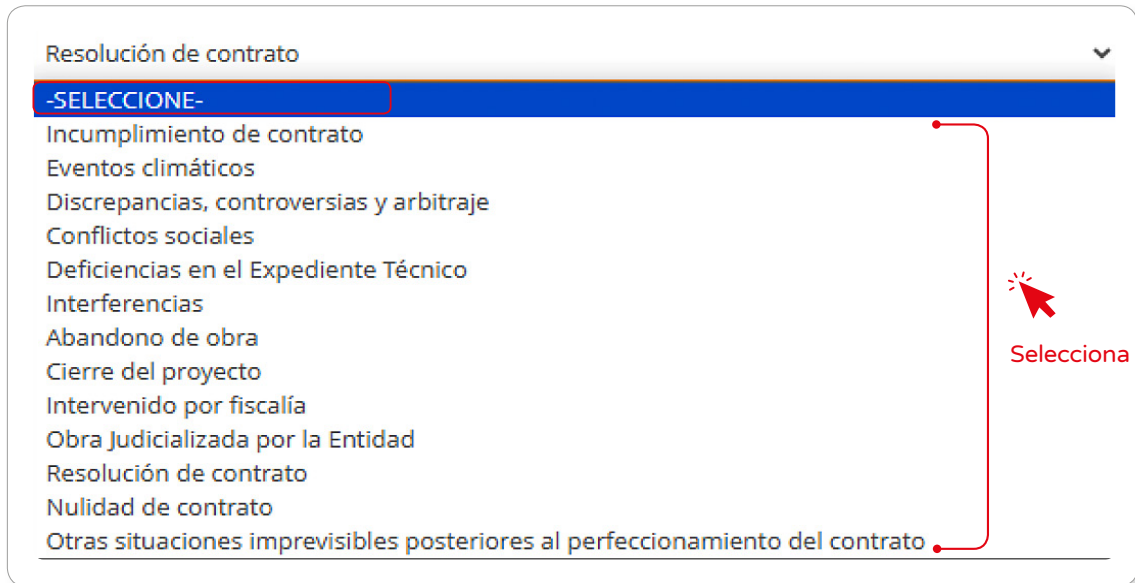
Resolución de contrato

-SELECCIONE-
Incumplimiento de contrato
Eventos climáticos
Discrepancias, controversias y arbitraje
Conflictos sociales
Deficiencias en el Expediente Técnico
Interferencias
Abandono de obra
Cierre del proyecto
Intervenido por fiscalía
Obra Judicializada por la Entidad
Resolución de contrato
Nulidad de contrato
Otras situaciones imprevisibles posteriores al perfeccionamiento del contrato

Selecciona